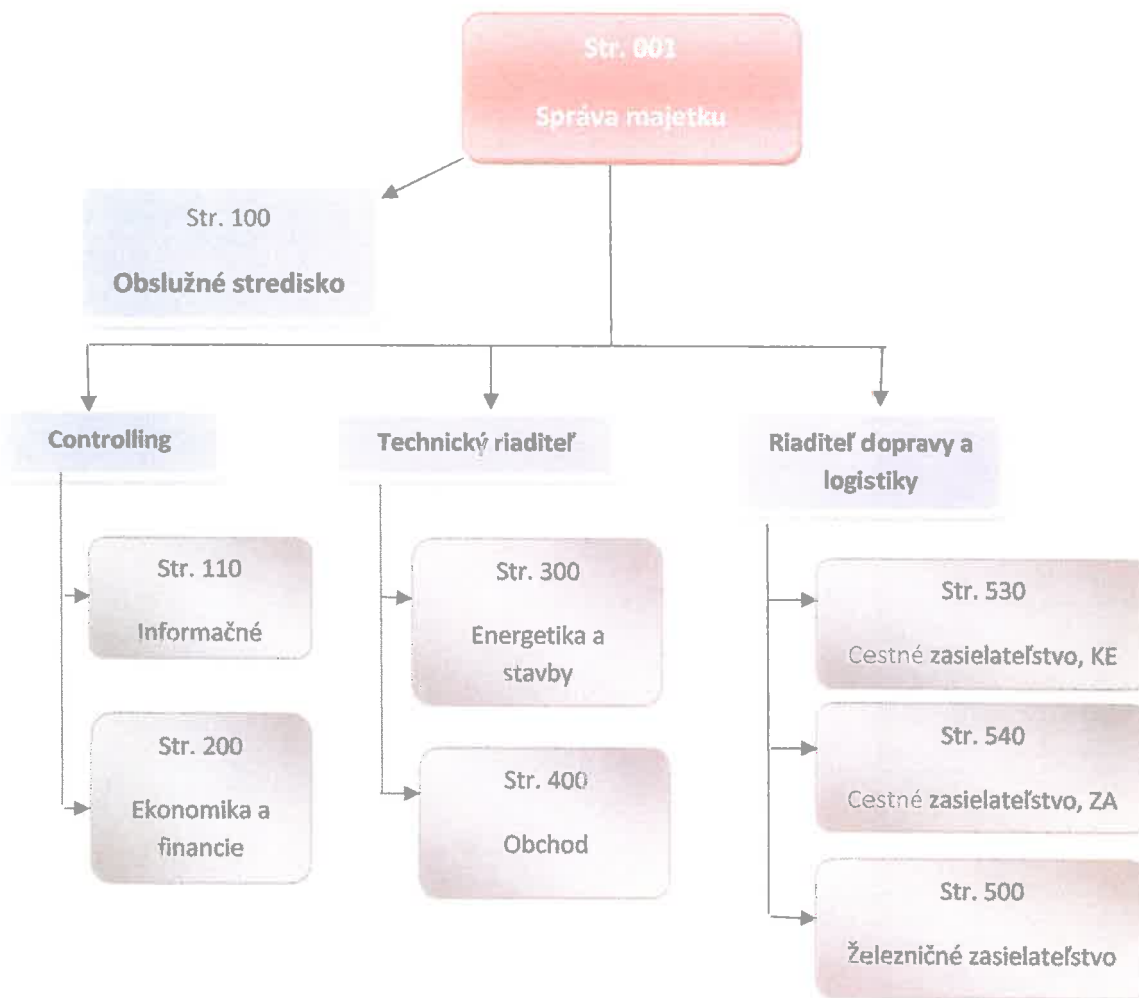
Str. 001

Správa majetku

Str. 100

Obslužné stredisko

Controlling

Technický riaditeľ

Riaditeľ dopravy a logistiky

Str. 110

Informačné

Str. 200

Ekonomika a financie

Str. 300

Energetika a stavby

Str. 400

Obchod

Str. 530

Cestné zasielateľstvo, KE

Str. 540

Cestné zasielateľstvo, ZA

Str. 500

Železničné zasielateľstvo